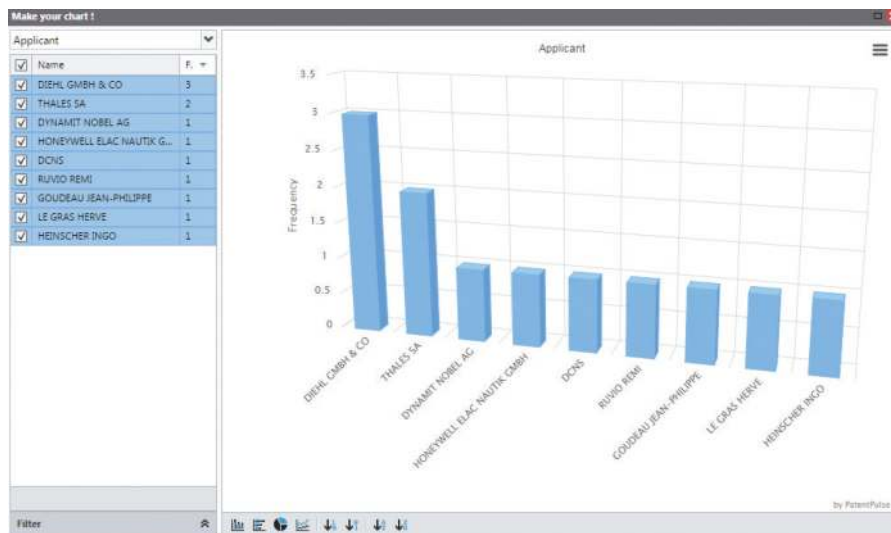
Make your chart !

Applicant

| ☑ | Name | F. |
|---|---|---|
| ☑ | DIEHL GMBH & CO | 3 |
| ☑ | THALES SA | 2 |
| ☑ | DYNAMIT NOBEL AG | 1 |
| ☑ | HONEYWELL ELAC NAUTIK G... | 1 |
| ☑ | DCNS | 1 |
| ☑ | RUVIO REMI | 1 |
| ☑ | GOUDEAU JEAN-PHILIPPE | 1 |
| ☑ | LE GRAS HERVE | 1 |
| ☑ | HEINSCHER INGO | 1 |

Filter

Applicant

Frequency

3.5
3
2.5
2
1.5
1
0.5
0

DIEHL GMBH & CO
THALES SA
DYNAMIT NOBEL AG
HONEYWELL ELAC NAUTIK GMBH
DCNS
RUVIO REMI
GOUDEAU JEAN-PHILIPPE
LE GRAS HERVE
HEINSCHER INGO

by PatentPulse